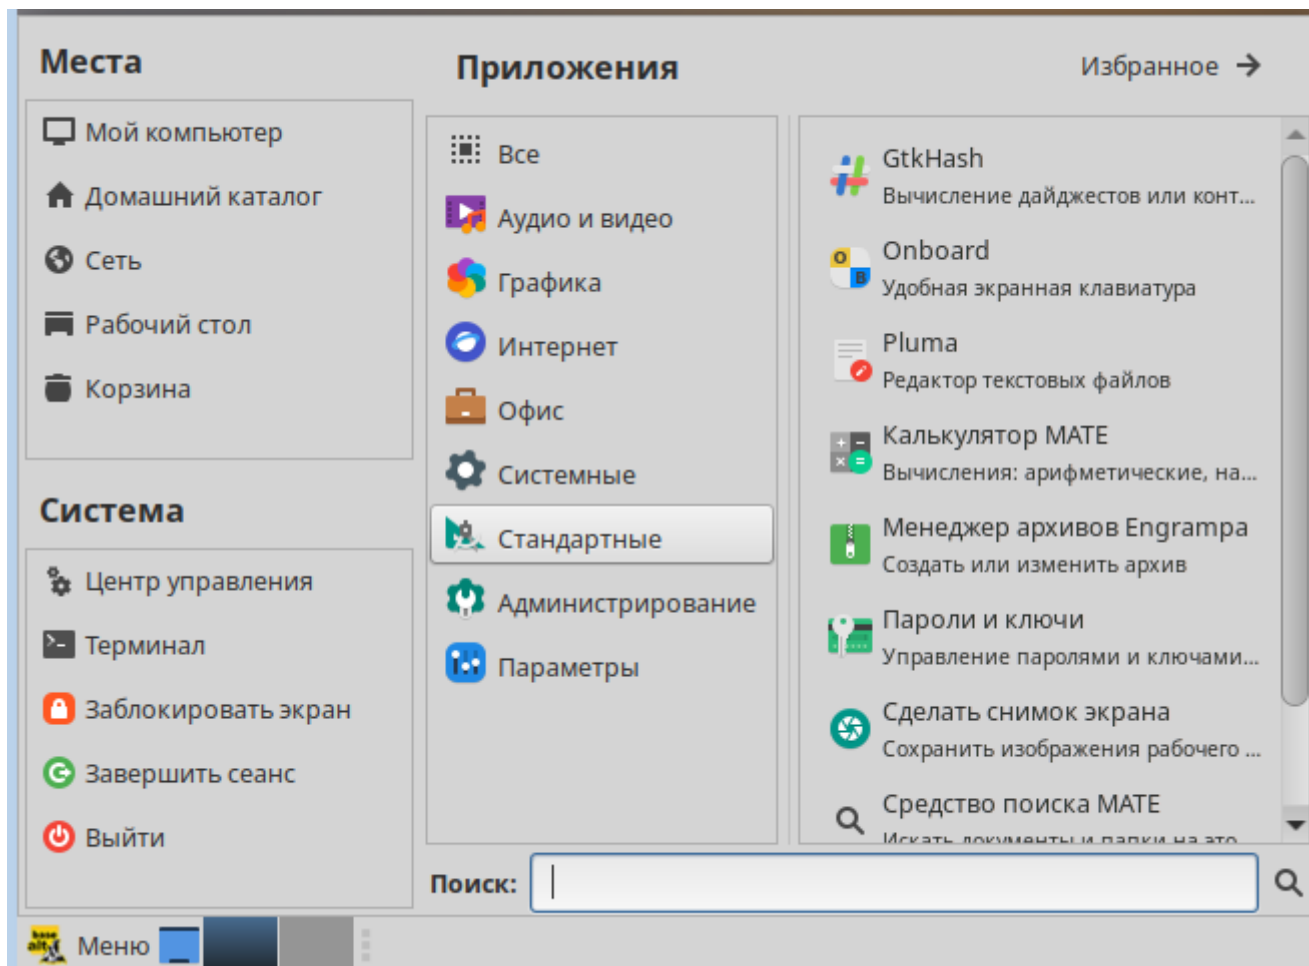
Места

Мой компьютер

Домашний каталог

Сеть

Рабочий стол

Корзина

Система

Центр управления

Терминал

Заблокировать экран

Завершить сеанс

Выйти

Приложения

Избранное

Все

Аудио и видео

Графика

Интернет

Офис

Системные

Стандартные

Администрирование

Параметры

GtkHash
Вычисление дайджестов или конт...

Onboard
Удобная экранная клавиатура

Pluma
Редактор текстовых файлов

Калькулятор MATE
Вычисления: арифметические, на...

Менеджер архивов Engrampa
Создать или изменить архив

Пароли и ключи
Управление паролями и ключами...

Сделать снимок экрана
Сохранить изображения рабочего ...

Средство поиска MATE
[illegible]

Поиск:

Меню